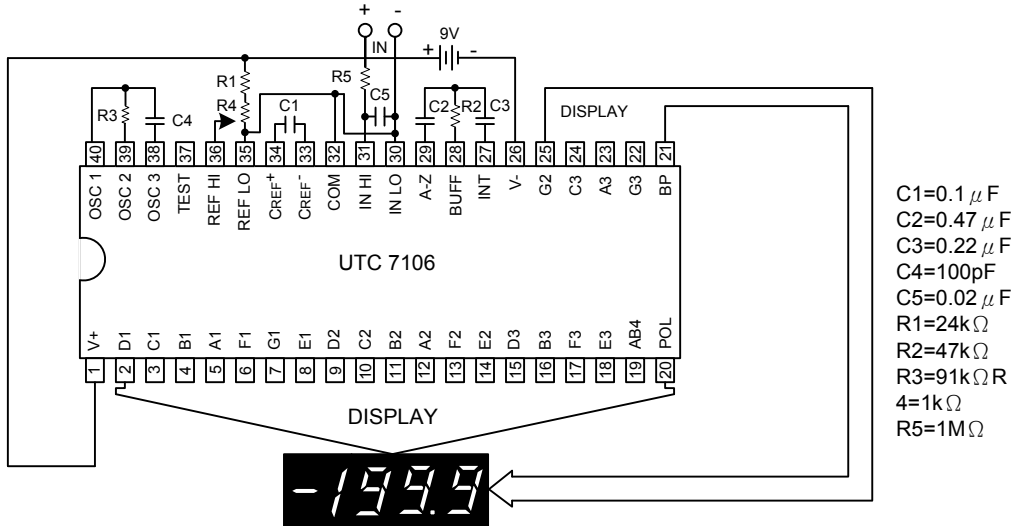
+ -
IN
9V
+ -
R1
R4
R3
C4
C1
R5
C5
C2
R2
C3
DISPLAY
40 39 38 37 36 35 34 33 32 31 30 29 28 27 26 25 24 23 22 21
OSC 1 OSC 2 OSC 3 TEST REF HI REF LO CREF+ CREF- COM IN HI IN LO A-Z BUFF INT V- G2 C3 A3 G3 BP
UTC 7106
V+ D1 C1 B1 A1 F1 G1 E1 D2 C2 B2 A2 F2 E2 D3 B3 F3 E3 AB4 POL
1 2 3 4 5 6 7 8 9 10 11 12 13 14 15 16 17 18 19 20
DISPLAY
-199.9

C1=0.1$\mu$F
C2=0.47$\mu$F
C3=0.22$\mu$F
C4=100pF
C5=0.02$\mu$F
R1=24k$\Omega$
R2=47k$\Omega$
R3=91k$\Omega$R
4=1k$\Omega$
R5=1M$\Omega$